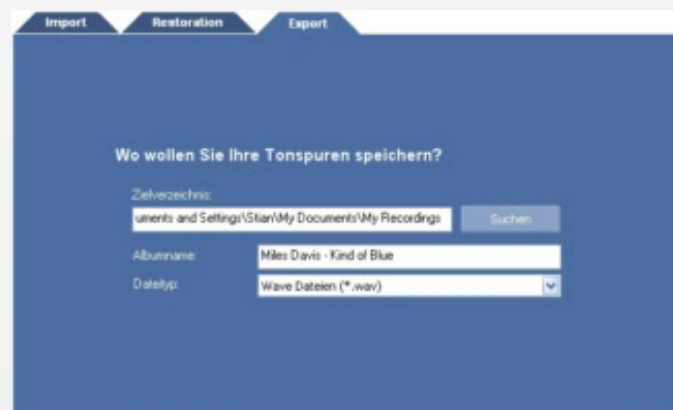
Import
Restoration
Export

Wo wollen Sie Ihre Tonspuren speichern?

Zielverzeichnis:
uments and Settings\Stian\My Documents\My Recordings
Suchen

Albumname:
Miles Davis - Kind of Blue

Dateityp:
Wave Dateien (*.wav)